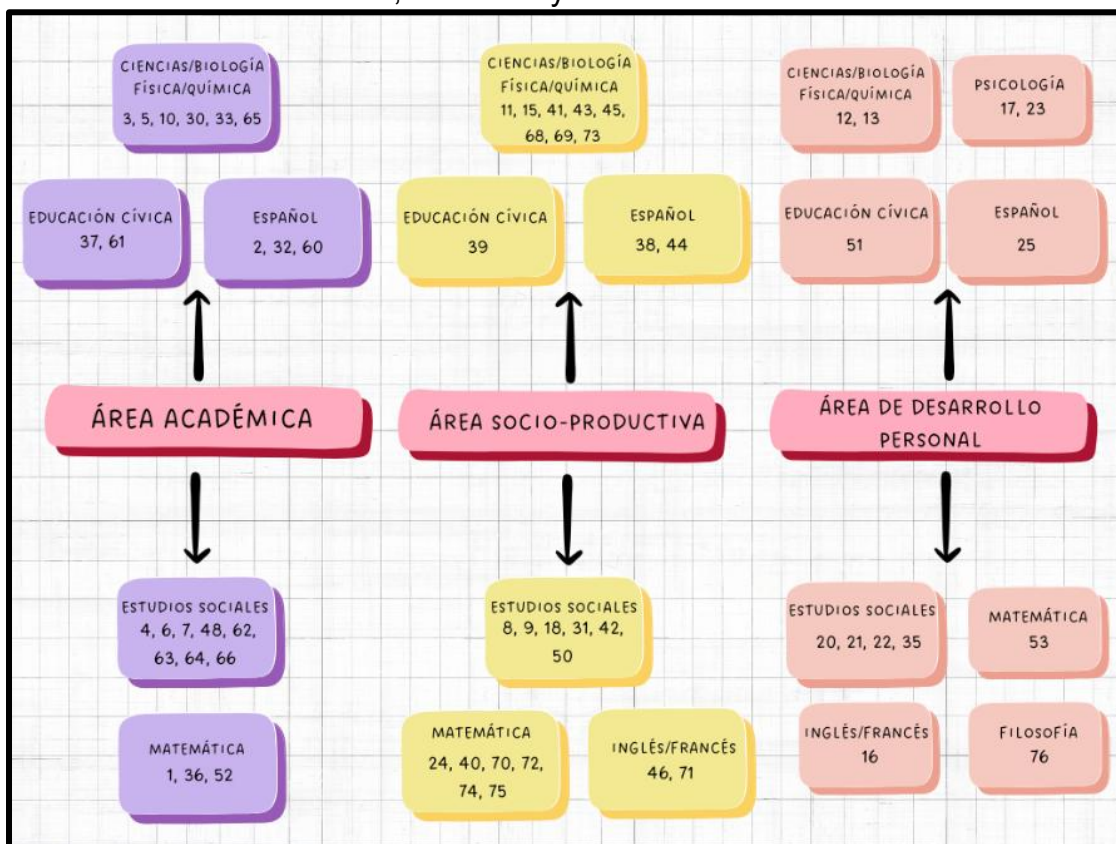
CIENCIAS/BIOLOGÍA FÍSICA/QUÍMICA 3, 5, 10, 30, 33, 65

EDUCACIÓN CÍVICA 37, 61

ESPAÑOL 2, 32, 60

ÁREA ACADÉMICA

ESTUDIOS SOCIALES 4, 6, 7, 48, 62, 63, 64, 66

MATEMÁTICA 1, 36, 52

CIENCIAS/BIOLOGÍA FÍSICA/QUÍMICA 11, 15, 41, 43, 45, 68, 69, 73

EDUCACIÓN CÍVICA 39

ESPAÑOL 38, 44

ÁREA SOCIO-PRODUCTIVA

ESTUDIOS SOCIALES 8, 9, 18, 31, 42, 50

MATEMÁTICA 24, 40, 70, 72, 74, 75

INGLÉS/FRANCÉS 46, 71

CIENCIAS/BIOLOGÍA FÍSICA/QUÍMICA 12, 13

PSICOLOGÍA 17, 23

EDUCACIÓN CÍVICA 51

ESPAÑOL 25

ÁREA DE DESARROLLO PERSONAL

ESTUDIOS SOCIALES 20, 21, 22, 35

MATEMÁTICA 53

INGLÉS/FRANCÉS 16

FILOSOFÍA 76